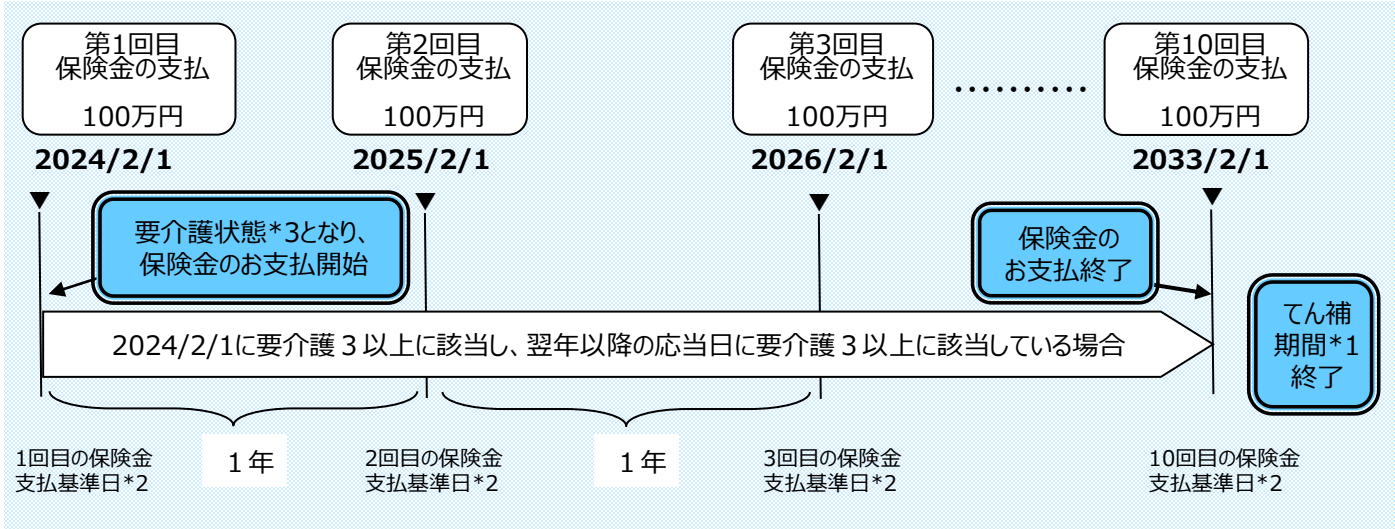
第1回目
保険金の支払

100万円

第2回目
保険金の支払

100万円

第3回目
保険金の支払

100万円

第10回目
保険金の支払

100万円

2024/2/1

2025/2/1

2026/2/1

2033/2/1

要介護状態*3となり、
保険金のお支払開始

保険金の
お支払終了

てん補
期間*1
終了

2024/2/1に要介護３以上に該当し、翌年以降の応当日に要介護３以上に該当している場合

1回目の保険金
支払基準日*2

１年

2回目の保険金
支払基準日*2

１年

3回目の保険金
支払基準日*2

10回目の保険金
支払基準日*2